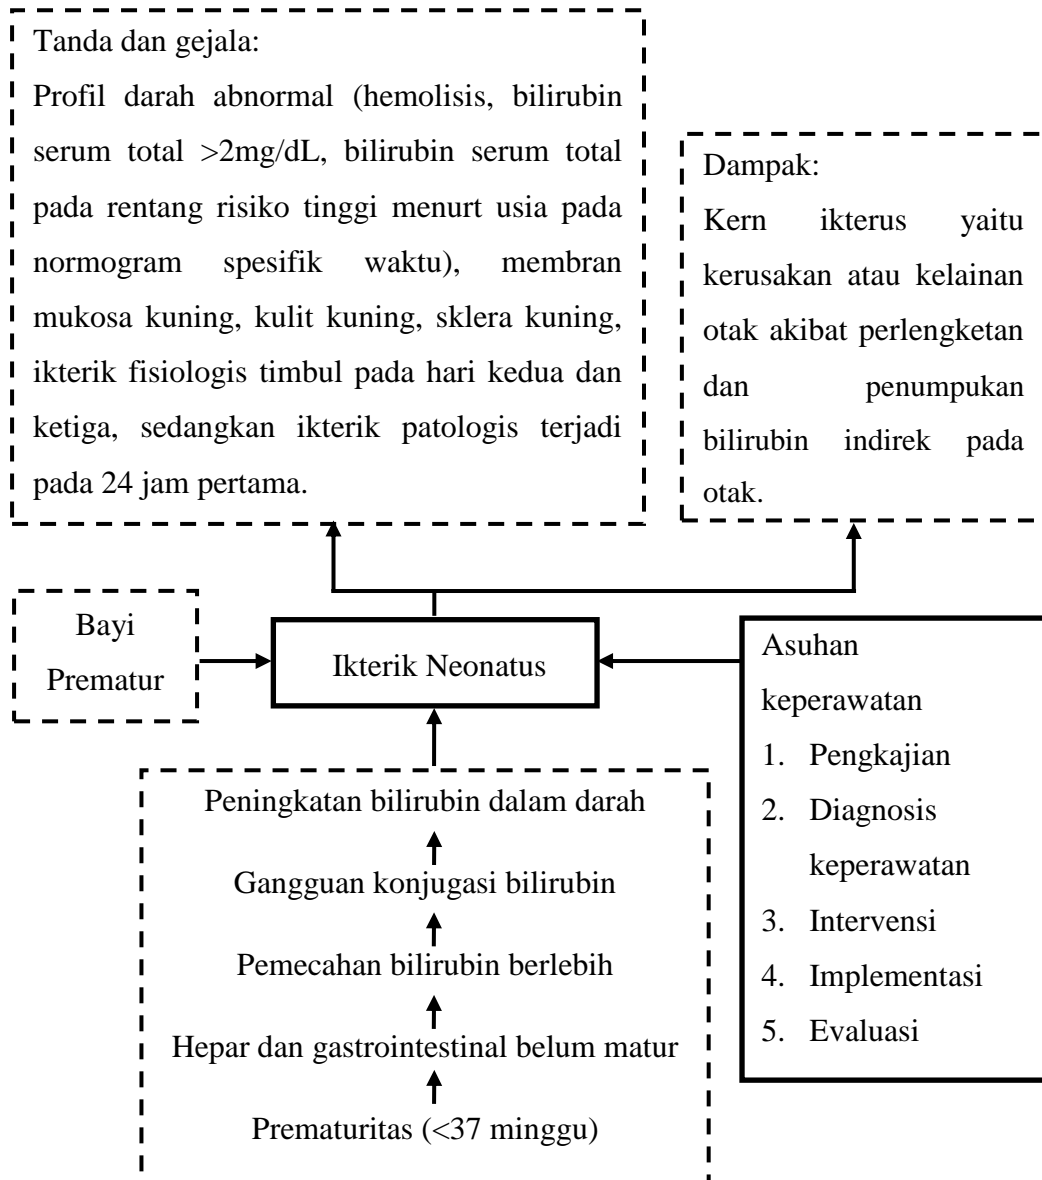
Tanda dan gejala:
Profil darah abnormal (hemolisis, bilirubin serum total >2mg/dL, bilirubin serum total pada rentang risiko tinggi menurt usia pada normogram spesifik waktu), membran mukosa kuning, kulit kuning, sklera kuning, ikterik fisiologis timbul pada hari kedua dan ketiga, sedangkan ikterik patologis terjadi pada 24 jam pertama.

Dampak:
Kern ikterus yaitu kerusakan atau kelainan otak akibat perlengketan dan penumpukan bilirubin indirek pada otak.

Bayi Prematur

Ikterik Neonatus

Asuhan keperawatan
1. Pengkajian
2. Diagnosis keperawatan
3. Intervensi
4. Implementasi
5. Evaluasi

Peningkatan bilirubin dalam darah
Gangguan konjugasi bilirubin
Pemecahan bilirubin berlebih
Hepar dan gastrointestinal belum matur
Prematuritas (<37 minggu)